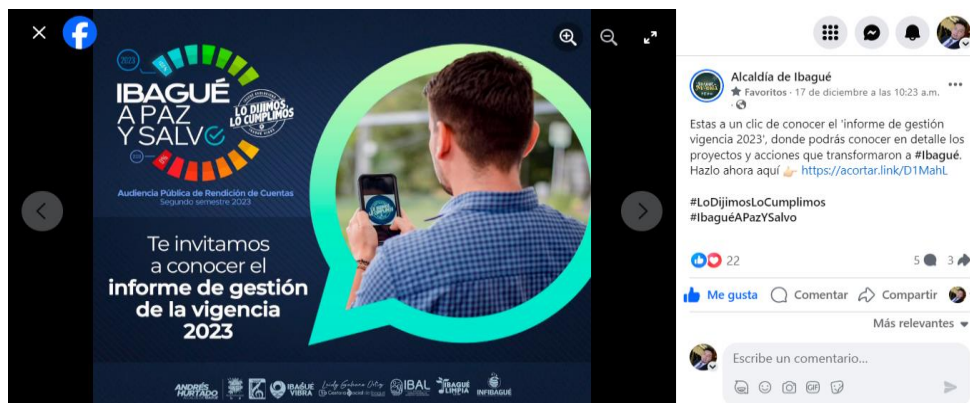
2023

IBAGUÉ A PAZ Y SALVO

LO DIJIMOS, LO CUMPLIMOS

Audiencia Pública de Rendición de Cuentas
Segundo semestre 2023

Te invitamos a conocer el informe de gestión de la vigencia 2023

ANDRÉS HURTADO
IBAGUÉ VIBRA
IBAL
IBAGUÉ LIMPIA
INFIBAGUÉ

Alcaldía de Ibagué
Favoritos · 17 de diciembre a las 10:23 a.m.

Estas a un clic de conocer el 'informe de gestión vigencia 2023', donde podrás conocer en detalle los proyectos y acciones que transformaron a #Ibagué. Hazlo ahora aquí 👉 https://acortar.link/D1MahL

#LoDijimosLoCumplimos
#IbaguéAPazYSalvo

22
5
3

Me gusta
Comentar
Compartir

Más relevantes

Escribe un comentario...